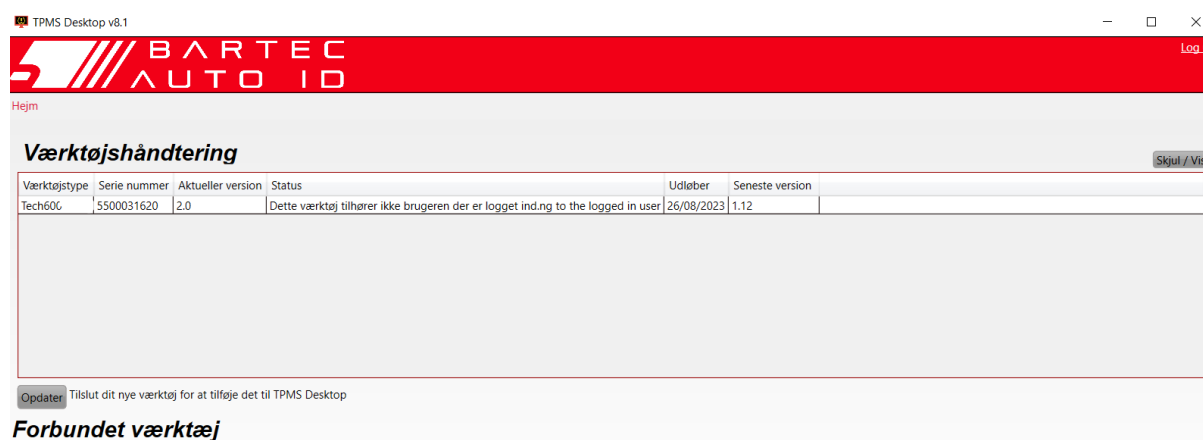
TPMS Desktop v8.1

BARTEC AUTO ID

Log

Hejm

Værktøjshåndtering

Skjul / Vis

| Værktøjstype | Serie nummer | Aktueller version | Status | Udløber | Seneste version |
|---|---|---|---|---|---|
| Tech600 | 5500031620 | 2.0 | Dette værktøj tilhører ikke brugeren der er logget ind.ng to the logged in user | 26/08/2023 | 1.12 |

Opdater Tilslut dit nye værktøj for at tilføje det til TPMS Desktop

Forbundet værktæj